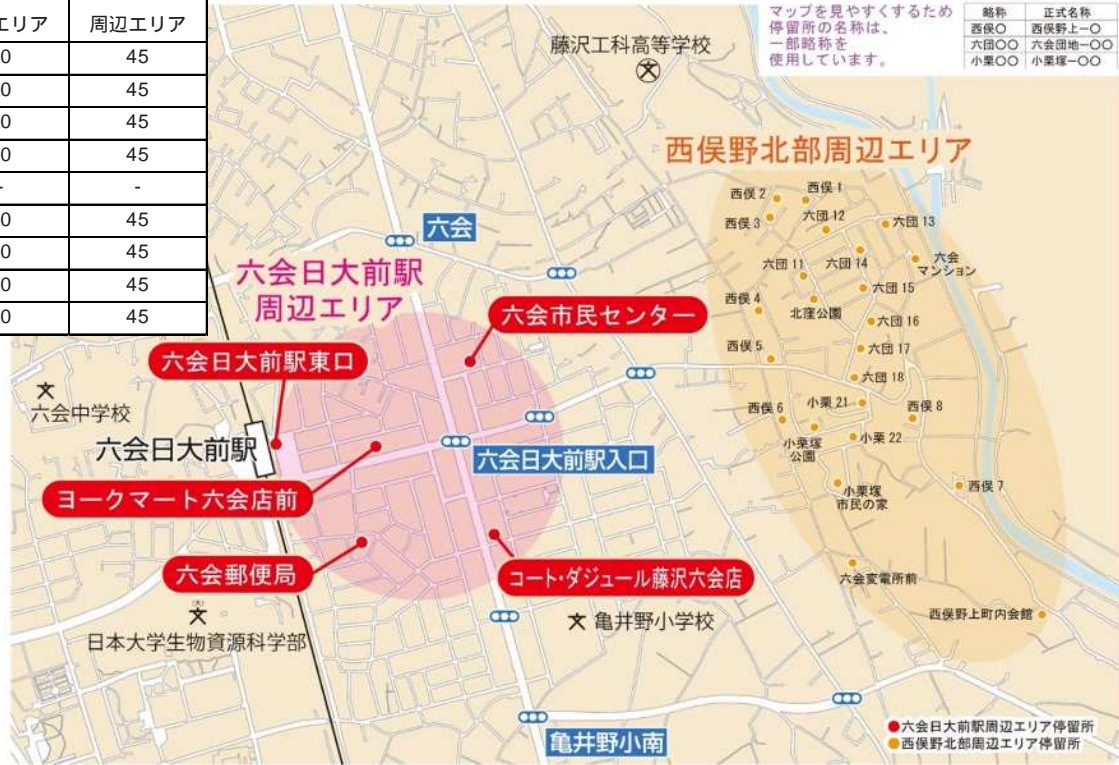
| エリア | 周辺エリア |
|---|---|
| 0 | 45 |
| 0 | 45 |
| 0 | 45 |
| 0 | 45 |
| - | - |
| 0 | 45 |
| 0 | 45 |
| 0 | 45 |
| 0 | 45 |

マップを見やすくするため停留所の名称は、一部略称を使用しています。

| 略称 | 正式名称 |
|---|---|
| 西俣〇 | 西俣野上一〇 |
| 六団〇〇 | 六会団地一〇〇 |
| 小栗〇〇 | 小栗塚一〇〇 |

藤沢工科高等学校

西俣野北部周辺エリア

六会

六会日大前駅周辺エリア

六会市民センター

六会日大前駅東口

六会中学校

六会日大前駅

六会日大前駅入口

ヨークマート六会店前

六会郵便局

コート・ダジュール藤沢六会店

亀井野小学校

日本大学生物資源科学部

亀井野小南

西俣2
西俣1
西俣3
六団12
六団13
六団11
六団14
六会マンション
六団15
西俣4
北窪公園
六団16
西俣5
六団17
六団18
西俣6
小栗21
西俣8
小栗塚公園
小栗22
小栗塚市民の家
西俣7
六会変電所前
西俣野上町内会館

六会日大前駅周辺エリア停留所
西俣野北部周辺エリア停留所